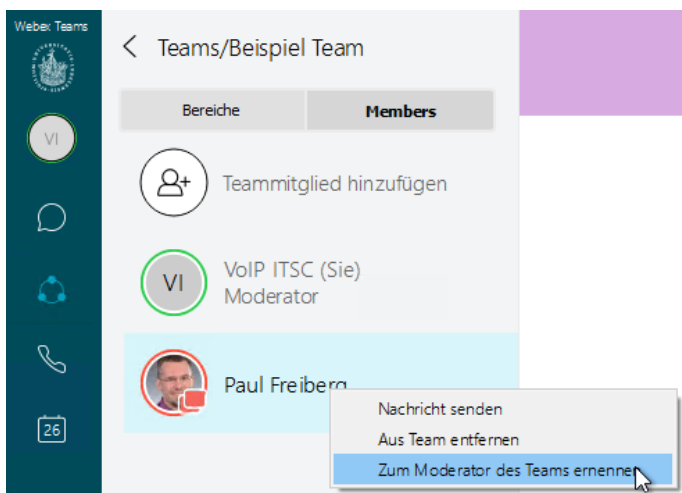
Webex Teams

VI

26

Teams/Beispiel Team

Bereiche

Members

Teammitglied hinzufügen

VI

VoIP ITSC (Sie)
Moderator

Paul Freiberg

Nachricht senden

Aus Team entfernen

Zum Moderator des Teams ernennen